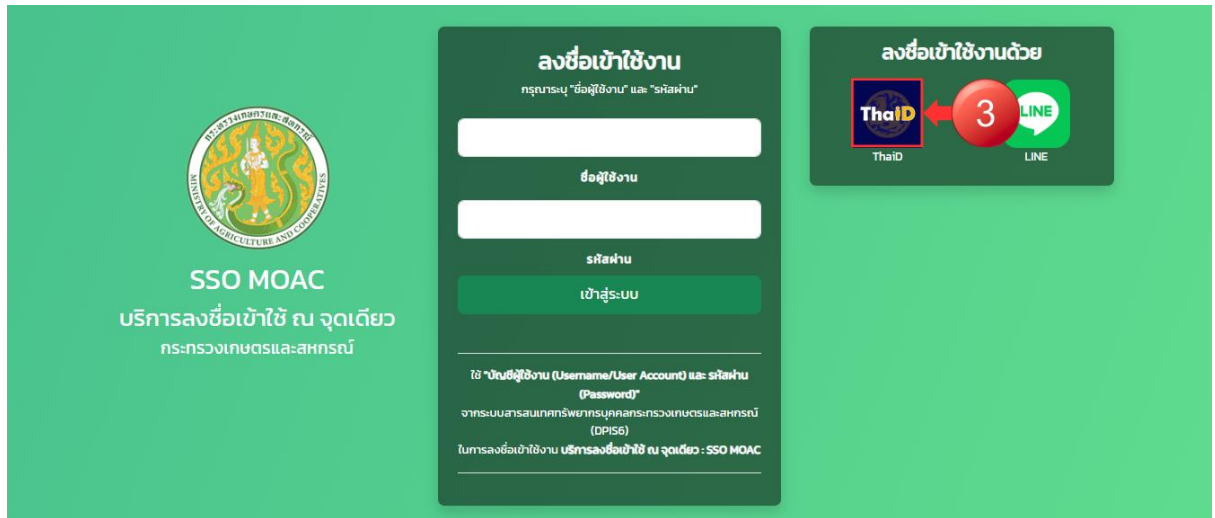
กระทรวงเกษตรและสหกรณ์
MINISTRY OF AGRICULTURE AND COOPERATIVES

SSO MOAC
บริการลงชื่อเข้าใช้ ณ จุดเดียว
กระทรวงเกษตรและสหกรณ์

ลงชื่อเข้าใช้งาน
กรุณาระบุ "ชื่อผู้ใช้งาน" และ "รหัสผ่าน"

ชื่อผู้ใช้งาน

รหัสผ่าน

เข้าสู่ระบบ

ใช้ "บัญชีผู้ใช้งาน (Username/User Account) และ รหัสผ่าน (Password)" จากระบบสารสนเทศทรัพยากรบุคคลกระทรวงเกษตรและสหกรณ์ (DPIS6) ในการลงชื่อเข้าใช้งาน บริการลงชื่อเข้าใช้ ณ จุดเดียว : SSO MOAC

ลงชื่อเข้าใช้งานด้วย
ThaiD
3
LINE
ThaiD
LINE